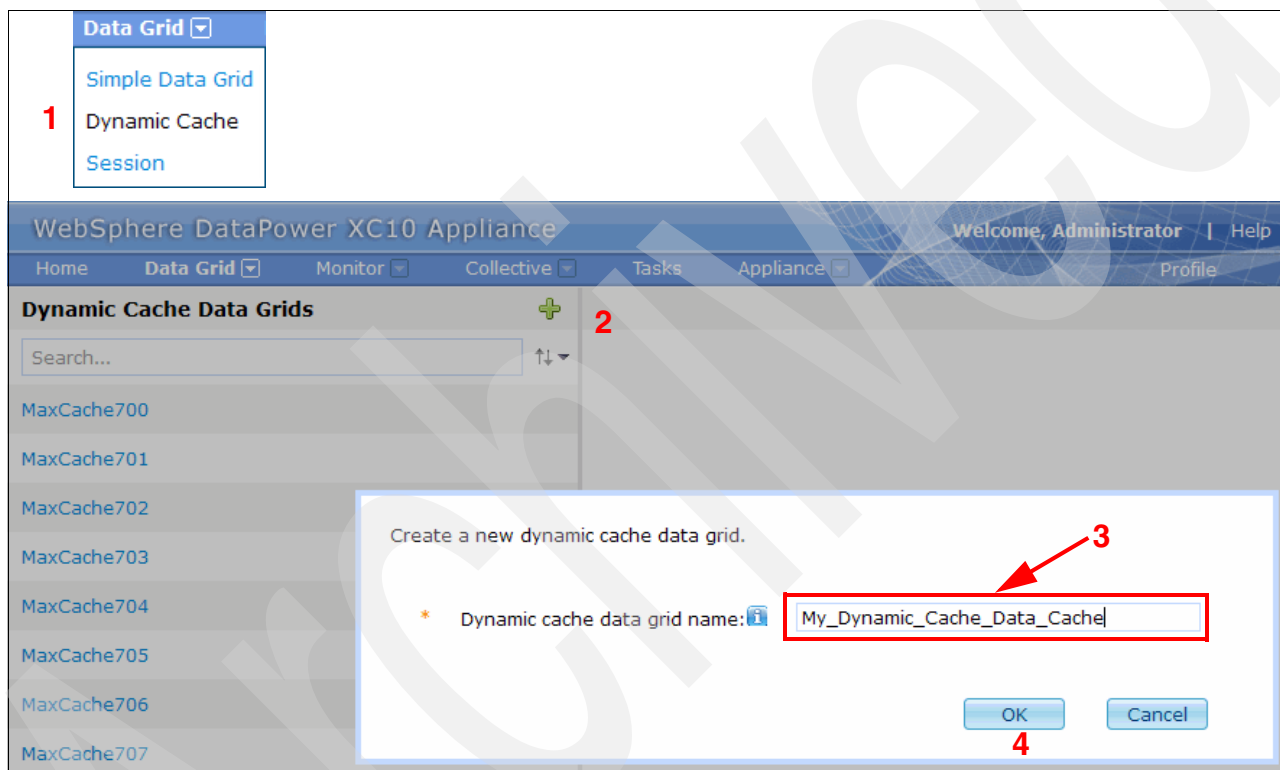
Data Grid

Simple Data Grid
1 Dynamic Cache
Session

WebSphere DataPower XC10 Appliance
Welcome, Administrator | Help
Home Data Grid Monitor Collective Tasks Appliance Profile

Dynamic Cache Data Grids
2
Search...

MaxCache700
MaxCache701
MaxCache702
MaxCache703
MaxCache704
MaxCache705
MaxCache706
MaxCache707

Create a new dynamic cache data grid.

3

* Dynamic cache data grid name: My_Dynamic_Cache_Data_Cache

OK Cancel
4